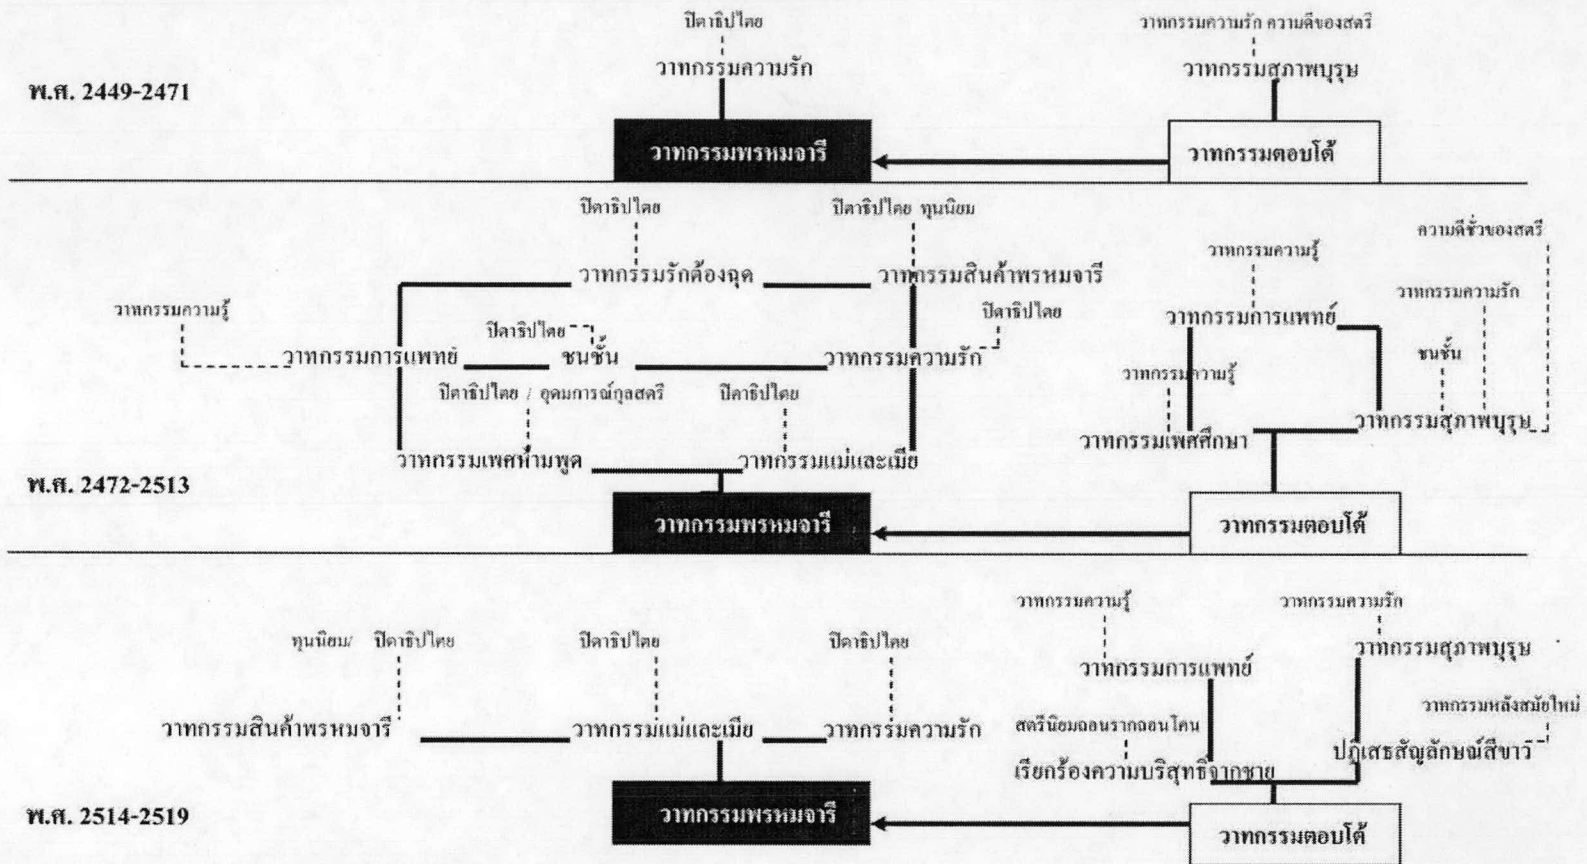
ปิตาธิปไตย
วาทกรรมความรัก
วาทกรรมความรัก ความดีของสตรี
วาทกรรมสุภาพบุรุษ
พ.ศ. 2449-2471
วาทกรรมพรหมจารี
วาทกรรมตอบโต้

ปิตาธิปไตย
วาทกรรมรักต้องฉุด
ปิตาธิปไตย ทุนนิยม
วาทกรรมสินค้าพรหมจารี
ความดีชั่วของสตรี
วาทกรรมความรู้
วาทกรรมความรู้
วาทกรรมการแพทย์
ปิตาธิปไตย
วาทกรรมความรัก
ปิตาธิปไตย
วาทกรรมการแพทย์
ชนชั้น
วาทกรรมความรัก
ชนชั้น
วาทกรรมความรู้
ปิตาธิปไตย / อุดมการณ์กุลสตรี
ปิตาธิปไตย
วาทกรรมสุภาพบุรุษ
วาทกรรมเพศศึกษา
วาทกรรมเพศห้ามพูด
วาทกรรมแม่และเมีย
พ.ศ. 2472-2513
วาทกรรมพรหมจารี
วาทกรรมตอบโต้

วาทกรรมความรู้
วาทกรรมความรัก
ทุนนิยม/ ปิตาธิปไตย
ปิตาธิปไตย
ปิตาธิปไตย
วาทกรรมการแพทย์
วาทกรรมสุภาพบุรุษ
วาทกรรมหลังสมัยใหม่
วาทกรรมสินค้าพรหมจารี
วาทกรรมแม่และเมีย
วาทกรรมความรัก
สตรีนิยมถอนรากถอนโคน
เรียกร้องความบริสุทธิ์จากชาย
ปฏิเสธสัญลักษณ์สีขาว
พ.ศ. 2514-2519
วาทกรรมพรหมจารี
วาทกรรมตอบโต้